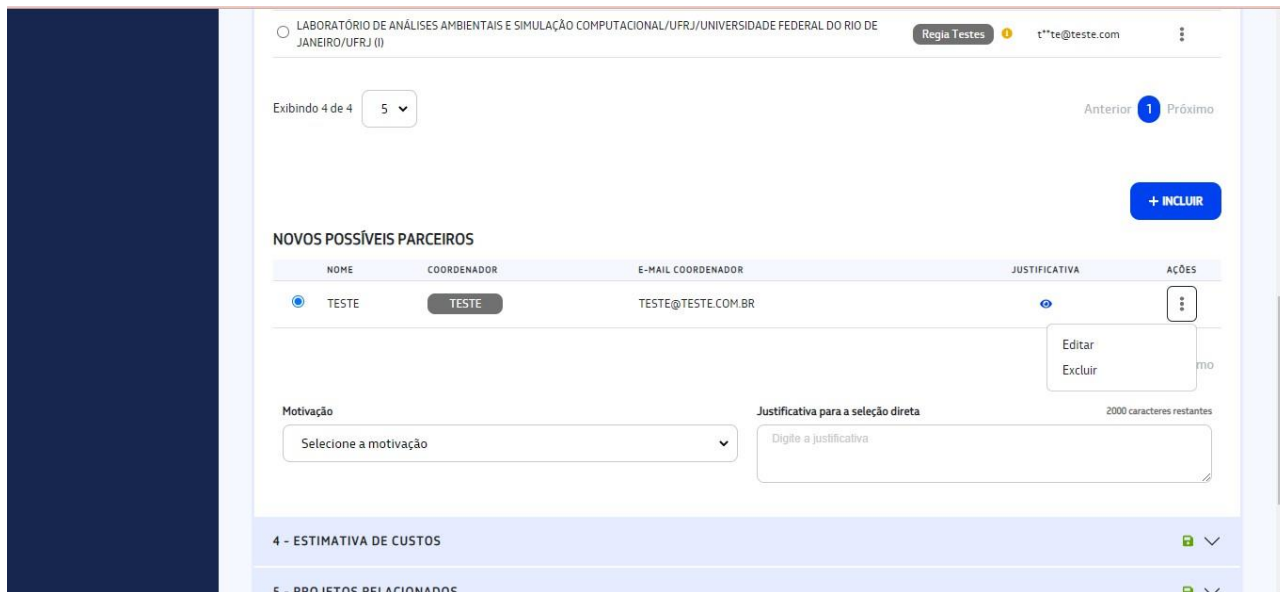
LABORATÓRIO DE ANÁLISES AMBIENTAIS E SIMULAÇÃO COMPUTACIONAL/UFRJ/UNIVERSIDADE FEDERAL DO RIO DE JANEIRO/UFRJ (I)

Regia Testes

t**te@teste.com

Exibindo 4 de 4

5

Anterior 1 Próximo

+ INCLUIR

NOVOS POSSÍVEIS PARCEIROS

| | NOME | COORDENADOR | E-MAIL COORDENADOR | JUSTIFICATIVA | AÇÕES |
|---|---|---|---|---|---|
| | TESTE | TESTE | TESTE@TESTE.COM.BR | | |

Editar
Excluir

mo

Motivação

Selecione a motivação

Justificativa para a seleção direta

2000 caracteres restantes

Digite a justificativa

4 - ESTIMATIVA DE CUSTOS

5 - PROJETOS RELACIONADOS